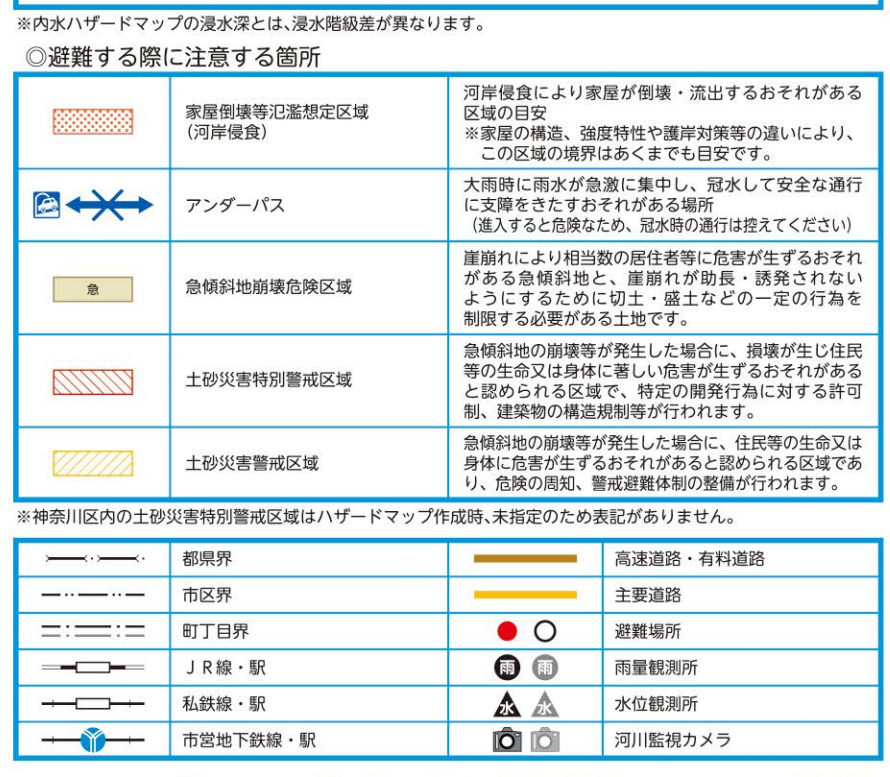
※内水ハザードマップの浸水深とは、浸水階級差が異なります。

◎避難する際に注意する箇所

| | | |
|---|---|---|
| | 家屋倒壊等氾濫想定区域（河岸侵食） | 河岸侵食により家屋が倒壊・流出するおそれがある区域の目安 ※家屋の構造、強度特性や護岸対策等の違いにより、この区域の境界はあくまでも目安です。 |
| | アンダーパス | 大雨時に雨水が急激に集中し、冠水して安全な通行に支障をきたすおそれがある場所（進入すると危険なため、冠水時の通行は控えてください） |
| 急 | 急傾斜地崩壊危険区域 | 崖崩れにより相当数の居住者等に危害が生ずるおそれがある急傾斜地と、崖崩れが助長・誘発されないようにするために切土・盛土などの一定の行為を制限する必要がある土地です。 |
| | 土砂災害特別警戒区域 | 急傾斜地の崩壊等が発生した場合に、損壊が生じ住民等の生命又は身体に著しい危害が生ずるおそれがあると認められる区域で、特定の開発行為に対する許可制、建築物の構造規制等が行われます。 |
| | 土砂災害警戒区域 | 急傾斜地の崩壊等が発生した場合に、住民等の生命又は身体に危害が生ずるおそれがあると認められる区域であり、危険の周知、警戒避難体制の整備が行われます。 |

※神奈川区内の土砂災害特別警戒区域はハザードマップ作成時、未指定のため表記がありません。

| | | | |
|---|---|---|---|
| | 都県界 | | 高速道路・有料道路 |
| | 市区界 | | 主要道路 |
| | 町丁目界 | | 避難場所 |
| | ＪＲ線・駅 | 雨 雨 | 雨量観測所 |
| | 私鉄線・駅 | 水 水 | 水位観測所 |
| | 市営地下鉄線・駅 | | 河川監視カメラ |